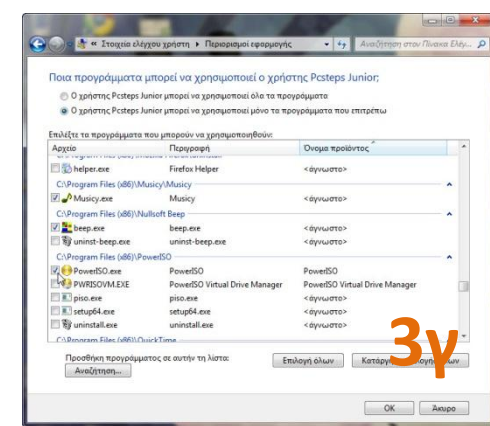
« Στοιχεία ελέγχου χρήστη ▸ Περιορισμοί εφαρμογής

Αναζήτηση στον Πίνακα Ελέγ...

Ποια προγράμματα μπορεί να χρησιμοποιεί ο χρήστης Pcsteps Junior;

Ο χρήστης Pcsteps Junior μπορεί να χρησιμοποιεί όλα τα προγράμματα

Ο χρήστης Pcsteps Junior μπορεί να χρησιμοποιεί μόνο τα προγράμματα που επιτρέπω

Επιλέξτε τα προγράμματα που μπορούν να χρησιμοποιηθούν:

| Αρχείο | Περιγραφή | Όνομα προϊόντος |
|---|---|---|
| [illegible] | | |
| helper.exe | Firefox Helper | <άγνωστο> |
| C:\Program Files (x86)\Musicy\Musicy | | |
| Musicy.exe | Musicy | <άγνωστο> |
| C:\Program Files (x86)\Nullsoft Beep | | |
| beep.exe | beep.exe | <άγνωστο> |
| uninst-beep.exe | uninst-beep.exe | <άγνωστο> |
| C:\Program Files (x86)\PowerISO | | |
| PowerISO.exe | PowerISO | PowerISO |
| PWRISOVM.EXE | PowerISO Virtual Drive Manager | PowerISO Virtual Drive Manager |
| piso.exe | piso.exe | <άγνωστο> |
| setup64.exe | setup64.exe | <άγνωστο> |
| uninstall.exe | uninstall.exe | <άγνωστο> |
| C:\Program Files (x86)\QuickTime | | |

Προσθήκη προγράμματος σε αυτήν τη λίστα:

Αναζήτηση...

Επιλογή όλων

Καταργ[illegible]ων

3γ

OK

Άκυρο